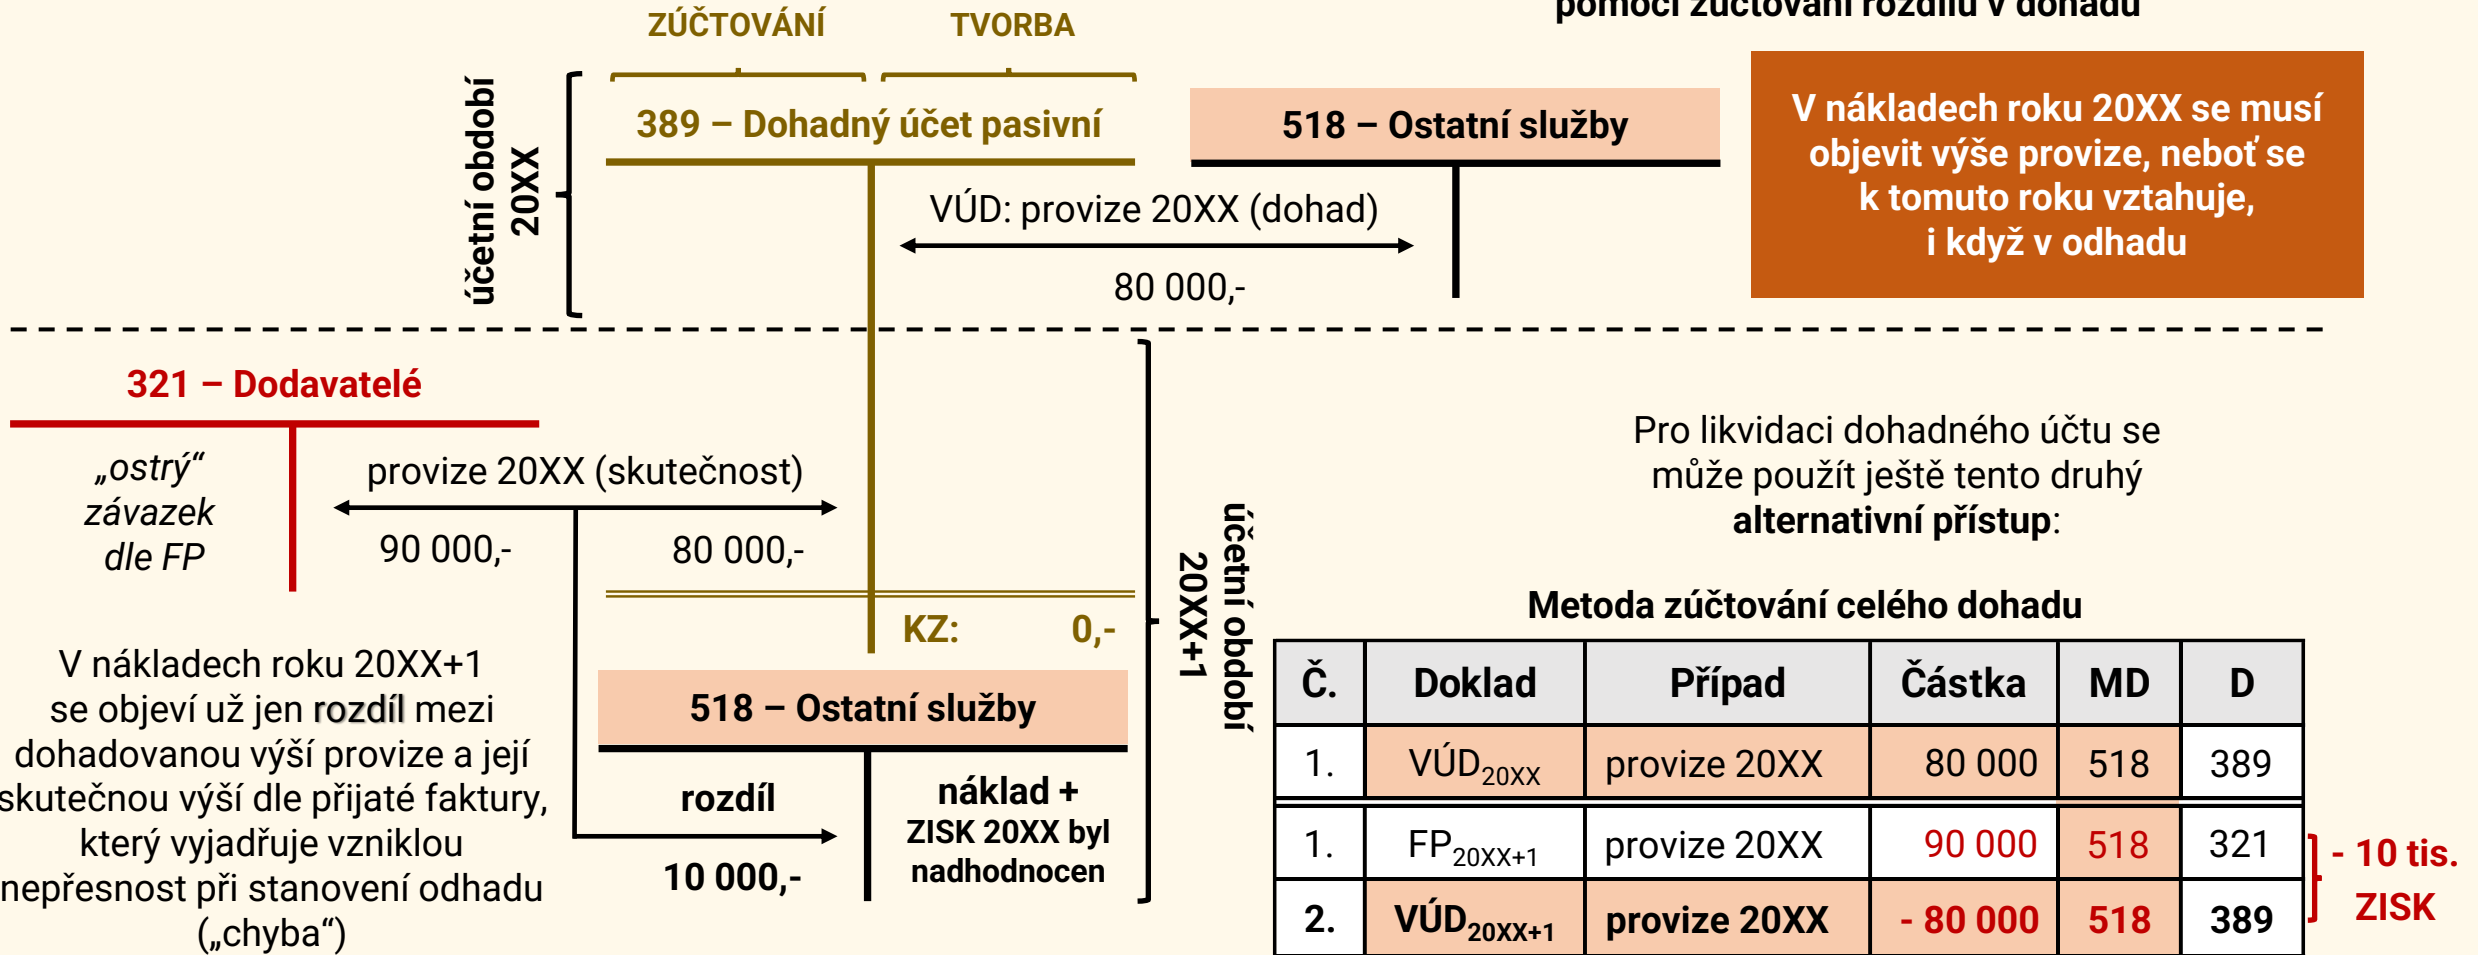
pomocí zúčtování rozdílu v dohadu

ZÚČTOVÁNÍ TVORBA

účetní období 20XX

389 – Dohadný účet pasivní

518 – Ostatní služby

V nákladech roku 20XX se musí objevit výše provize, neboť se k tomuto roku vztahuje, i když v odhadu

VÚD: provize 20XX (dohad)

80 000,-

321 – Dodavatelé

„ostrý“ závazek dle FP

provize 20XX (skutečnost)

90 000,-

80 000,-

KZ: 0,-

účetní období 20XX+1

Pro likvidaci dohadného účtu se může použít ještě tento druhý **alternativní přístup**:

V nákladech roku 20XX+1 se objeví už jen rozdíl mezi dohadovanou výší provize a její skutečnou výší dle přijaté faktury, který vyjadřuje vzniklou nepřesnost při stanovení odhadu („chyba“)

518 – Ostatní služby

rozdíl

10 000,-

náklad + ZISK 20XX byl nadhodnocen

Metoda zúčtování celého dohadu

| Č. | Doklad | Případ | Částka | MD | D |
|---|---|---|---|---|---|
| 1. | VÚD$_{20XX}$ | provize 20XX | 80 000 | 518 | 389 |
| 1. | FP$_{20XX+1}$ | provize 20XX | 90 000 | 518 | 321 |
| 2. | VÚD$_{20XX+1}$ | provize 20XX | - 80 000 | 518 | 389 |

- 10 tis. ZISK